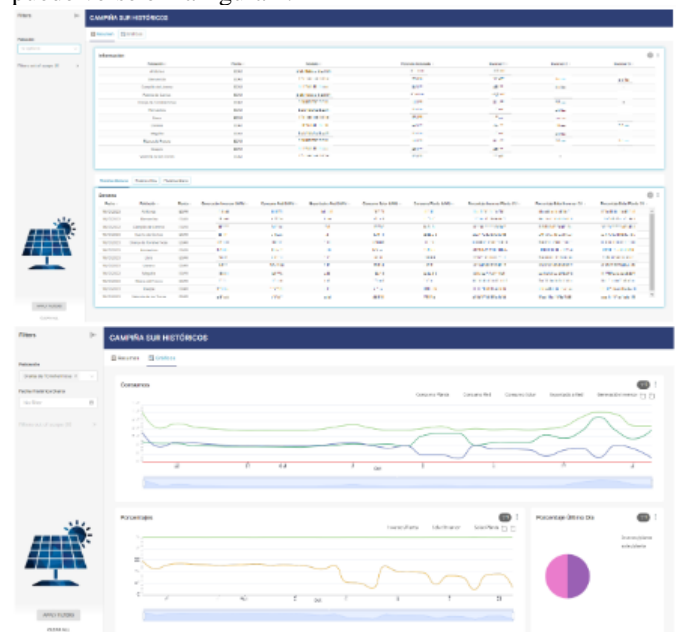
Filters

CAMPIÑA SUR HISTÓRICOS

Resumen | Gráficos

Información

Generac

Filters

Población

CAMPIÑA SUR HISTÓRICOS

Resumen | Gráficos

Consumos

Consumo Planta | Consumo Red | Consumo Solar | Excedente a Red | Generación Inversor

Porcentajes

Porcentaje Último Día

APPLY FILTERS